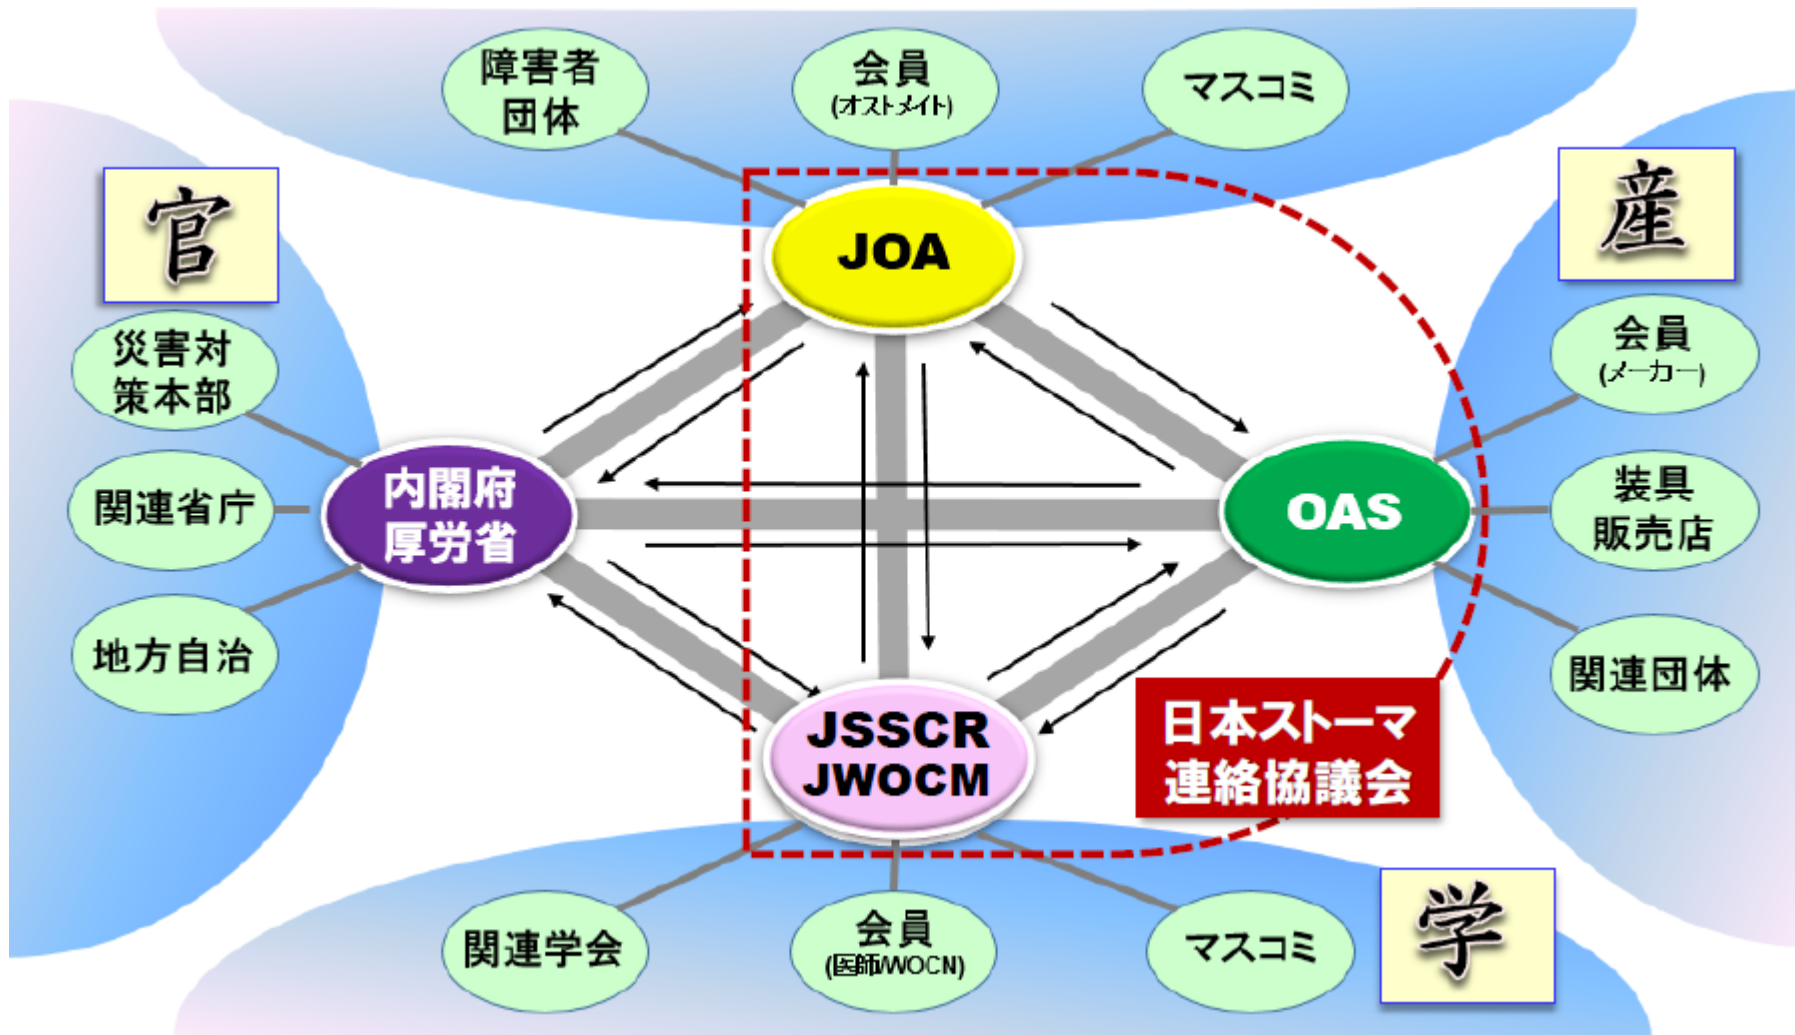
障害者
団体

会員
(オストメイト)

マスコミ

官

産

JOA

災害対
策本部

会員
(メーカー)

関連省庁

内閣府
厚労省

OAS

装具
販売店

地方自治

関連団体

JSSCR
JWOCM

日本ストーマ
連絡協議会

関連学会

会員
(医師/WOCN)

マスコミ

学